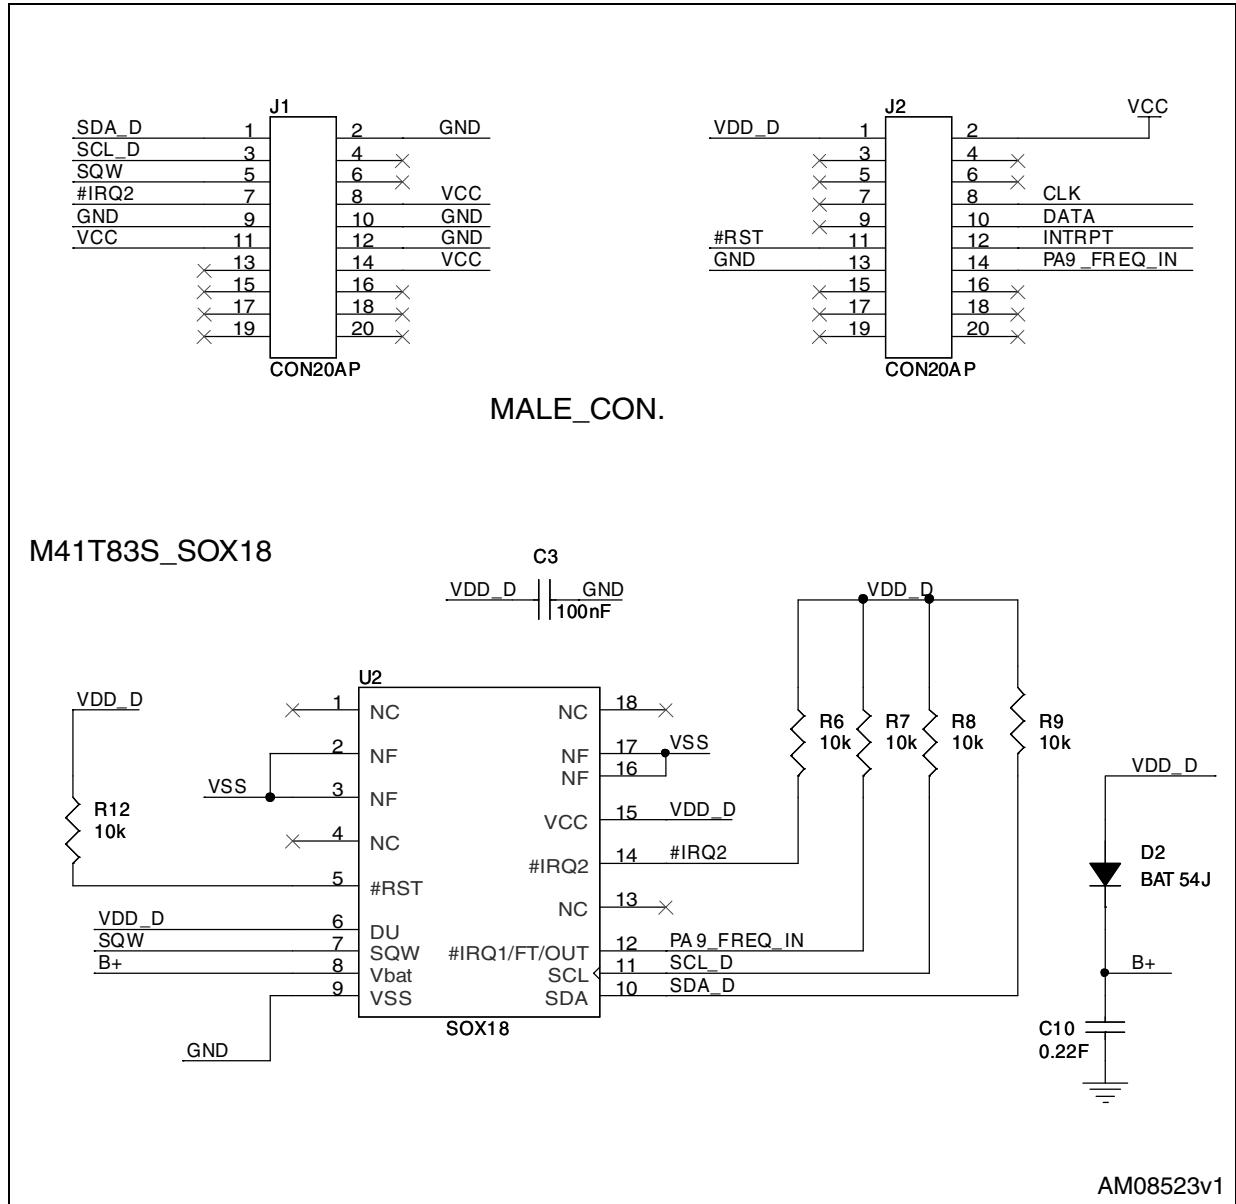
J1
SDA_D 1 2 GND
SCL_D 3 4
SQW 5 6
#IRQ2 7 8 VCC
GND 9 10 GND
VCC 11 12 GND
13 14 VCC
15 16
17 18
19 20
CON20AP

J2
VCC
VDD_D 1 2
3 4
5 6
7 8 CLK
9 10 DATA
#RST 11 12 INTRPT
GND 13 14 PA9_FREQ_IN
15 16
17 18
19 20
CON20AP

MALE_CON.

M41T83S_SOX18

C3
VDD_D GND
100nF

VDD_D

U2
1 NC
2 NF
VSS 3 NF
4 NC
5 #RST
VDD_D 6 DU
SQW 7 SQW
B+ 8 Vbat
9 VSS
NC 18
NF 17 VSS
NF 16
VCC 15 VDD_D
#IRQ2 14 #IRQ2
NC 13
#IRQ1/FT/OUT 12 PA9_FREQ_IN
SCL 11 SCL_D
SDA 10 SDA_D
SOX18
GND

R12
10k

R6
10k
R7
10k
R8
10k
R9
10k

VDD_D

D2
BAT 54J

B+

C10
0.22F

AM08523v1